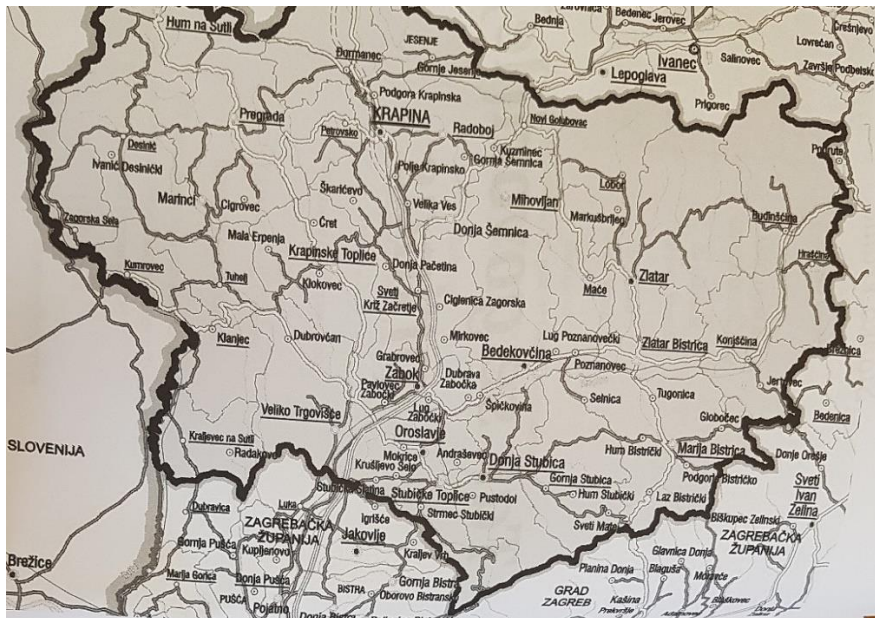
Hum na Sutli
Zlatovica
Bednja
Beletinec
Jerovec
Ivanec
Lovrečan
Cvetlin
Đurmanec
JESENJE
Gornje Jesenje
Lepoglava
Salinovec
Završje Podbelsko
Podgora Krapinska
Prigorec
KRAPINA
Radoboj
Novi Golubovac
Pregrada
Petrovsko
Desinić
Kuzminec
Gornja Šemnica
Purga
Ivanić Desinićki
Polje Krapinsko
Mihovljan
Lobor
Marinci
Cigrovec
Škarićevo
Markušbrijeg
Budinščina
Zagorska Sela
Velika Ves
Cret
Donja Šemnica
Mala Erpenja
Krapinske Toplice
Zlatar
Hrašćina
Kumrovec
Tuhelj
Donja Pačetina
Klokovec
Mače
Sveti Križ Začretje
Ciglenica Zagorska
Klanjec
Dubrovčan
Mirkovec
Lug Poznanovečki
Konjšćina
Grabrovec
Bedekovčina
Zlatar Bistrica
Zabok
Dubrava Zabočka
Poznanovec
Pavlovec Zabočki
Selnica
Tugonica
Jertovec
Veliko Trgovišće
Lug Zabočki
Špičkovina
Globočec
Bedenica
Oroslavje
SLOVENIJA
Kraljevec na Sutli
Andrašavec
Hum Bistrički
Marija Bistrica
Donja Orešje
Radakovo
Mokrice
Donja Stubica
Podgorje Bistričko
Sveti Ivan Zelina
Kruševljevo Selo
Gornja Stubica
Stubičko Slatina
Stubičke Toplice
Pustodol
Hum Stubički
Laz Bistrički
Dubravica
Luka
Igrišće
Strmec Stubički
Bišćupec Zelinski
ZAGREBAČKA ŽUPANIJA
Jakovlje
Sveti Matej
ZAGREBAČKA ŽUPANIJA
Gornja Pušća
Kupljenovo
Kraljev Vrh
Glavnica Donja
Brežice
Planina Donja
Blaguša
Moravče
Marija Gorica
Donja Pušća
Gornja Bistra
GRAD ZAGREB
BISTRA
Oborovo Bistransko
Kašina
PUŠĆA
Pojatno
Donja Bistra
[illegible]